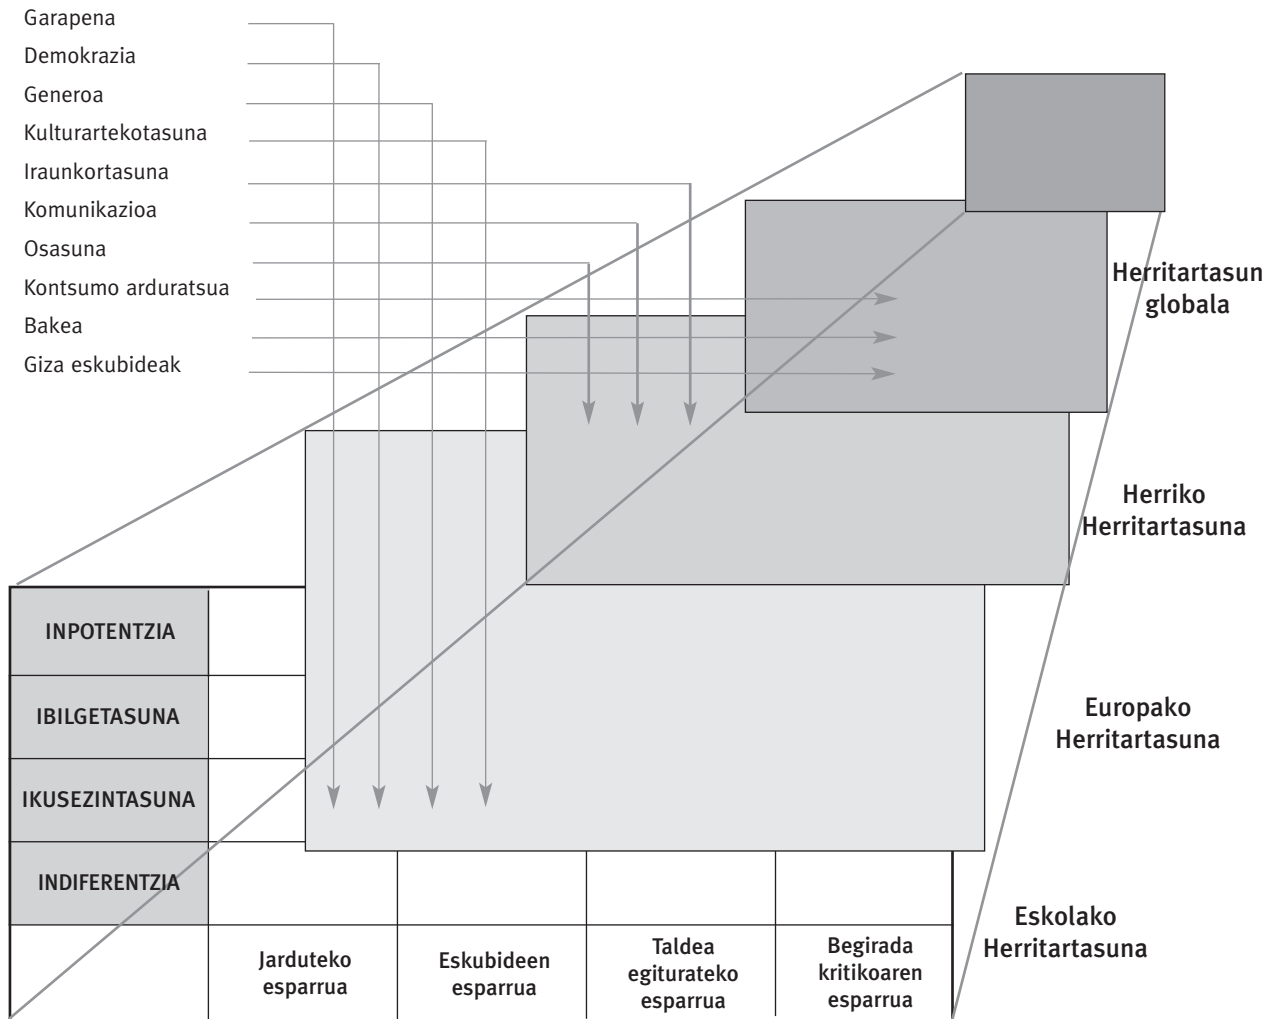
Garapena
Demokrazia
Generoa
Kulturartekotasuna
Iraunkortasuna
Komunikazioa
Osasuna
Kontsumo arduratsua
Bakea
Giza eskubideak

Herritartasun globala

Herriko Herritartasuna

Europako Herritartasuna

Eskolako Herritartasuna

INPOTENTZIA
IBILGETASUNA
IKUSEZINTASUNA
INDIFERENTZIA

Jarduteko esparrua
Eskubideen esparrua
Taldea egiturateko esparrua
Begirada kritikoaren esparrua